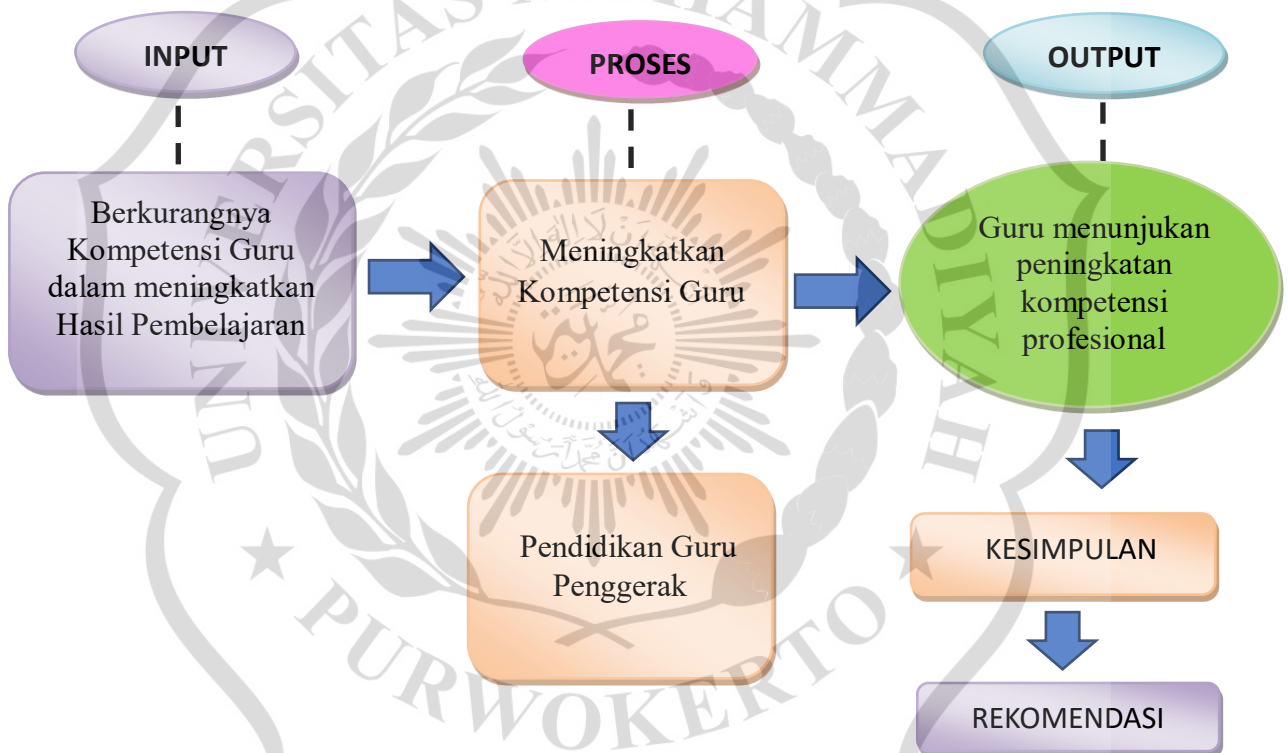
INPUT

Berkurangnya Kompetensi Guru dalam meningkatkan Hasil Pembelajaran

PROSES

Meningkatkan Kompetensi Guru

Pendidikan Guru Penggerak

OUTPUT

Guru menunjukan peningkatan kompetensi profesional

KESIMPULAN

REKOMENDASI

UNIVERSITAS MUHAMMADIYAH PURWOKERTO